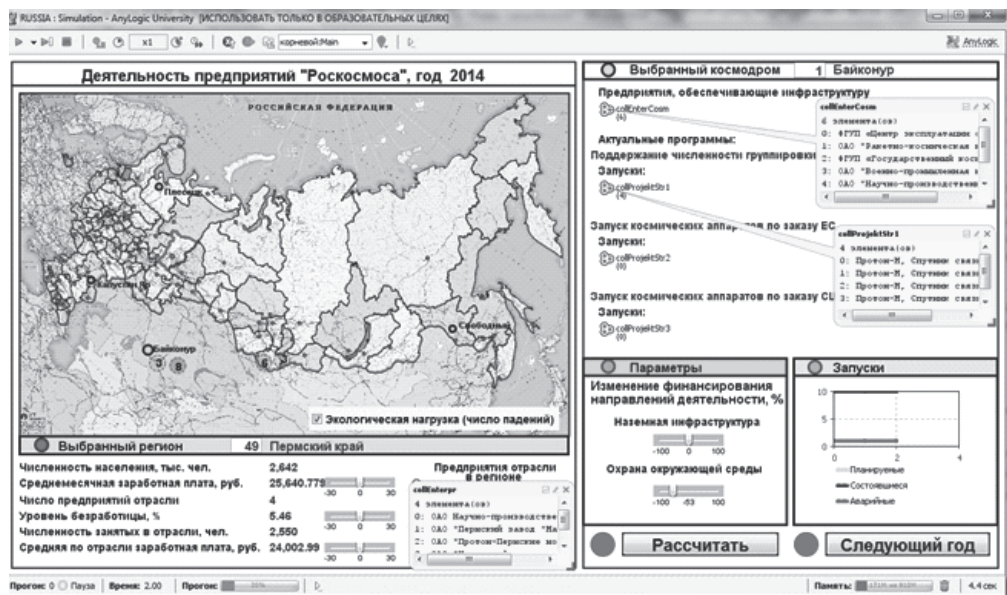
RUSSIA : Simulation - AnyLogic University [ИСПОЛЬЗОВАТЬ ТОЛЬКО В ОБРАЗОВАТЕЛЬНЫХ ЦЕЛЯХ]

x1 корневой:Main

AnyLogic

Деятельность предприятий "Роскосмоса", год 2014

РОССИЙСКАЯ ФЕДЕРАЦИЯ

Плесецк

Капустин Яр

Байконур

3 8

Свободный

Экологическая нагрузка (число падений)

Выбранный регион 49 Пермский край

| | | |
|---|---|---|
| Численность населения, тыс. чел. | 2,642 | |
| Среднемесячная заработная плата, руб. | 25,640.779 | -30 0 30 |
| Число предприятий отрасли | 4 | |
| Уровень безработицы, % | 5.46 | -30 0 30 |
| Численность занятых в отрасли, чел. | 2,550 | -30 0 30 |
| Средняя по отрасли заработная плата, руб. | 24,002.99 | -30 0 30 |

Предприятия отрасли в регионе

collEnterpr
4 элемента(ов)
0: ОАО Научно-производстве
1: ОАО "Пермский завод "Ма
2: ОАО "Протон-Пермские мо

Выбранный космодром 1 Байконур

Предприятия, обеспечивающие инфраструктуру

collEnterCosm (4)

collEnterCosm
4 элемента(ов)
0: ФГУП «Центр эксплуатации
1: ОАО "Ракетно-космическая
2: ФГУП «Государственный кос
3: ОАО "Военно-промышленная
4: ОАО "Научно-производстве

Актуальные программы:
Поддержание численности группировки
Запуски:
collProjektStr1 (4)

Запуск космических аппаратов по заказу ЕС
Запуски:
collProjektStr2 (0)

collProjektStr1
4 элемента(ов)
0: Протон-М, Спутник связи
1: Протон-М, Спутник связи
2: Протон-М, Спутник связи
3: Протон-М, Спутник связи

Запуск космических аппаратов по заказу США
Запуски:
collProjektStr3 (0)

Параметры

Изменение финансирования направлений деятельности, %

Наземная инфраструктура
-100 0 100

Охрана окружающей среды
-100 -53 100

Запуски
10
5
0
0 2 4
Планируемые
Состоявшиеся
Аварийные

Рассчитать

Следующий год

Прогон: 0 Пауза | Время: 2.00 | Прогон: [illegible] | Память: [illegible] | 4.4 сек